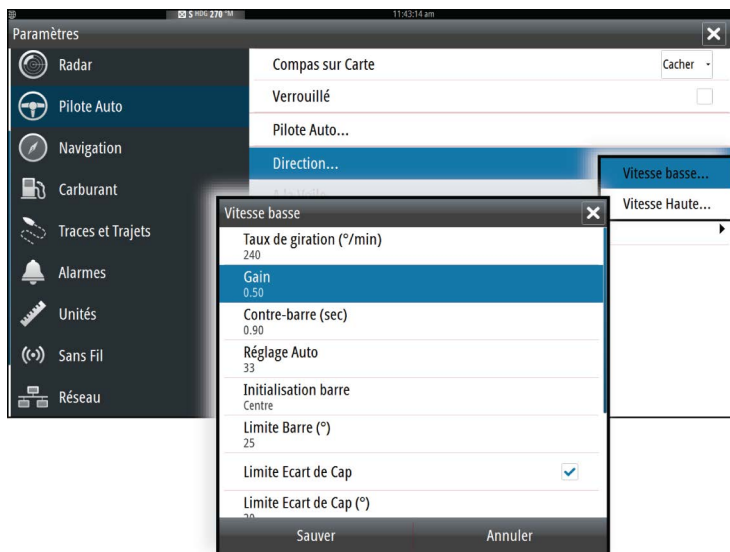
S HDG 270 °M
11:43:14 am
Paramètres
Radar
Pilote Auto
Navigation
Carburant
Traces et Trajets
Alarmes
Unités
Sans Fil
Réseau

Compas sur Carte
Cacher
Verrouillé
Pilote Auto...
Direction...

Vitesse basse...
Vitesse Haute...

Vitesse basse
Taux de giration (°/min)
240
Gain
0.50
Contre-barre (sec)
0.90
Réglage Auto
33
Initialisation barre
Centre
Limite Barre (°)
25
Limite Ecart de Cap
Limite Ecart de Cap (°)
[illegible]
Sauver
Annuler